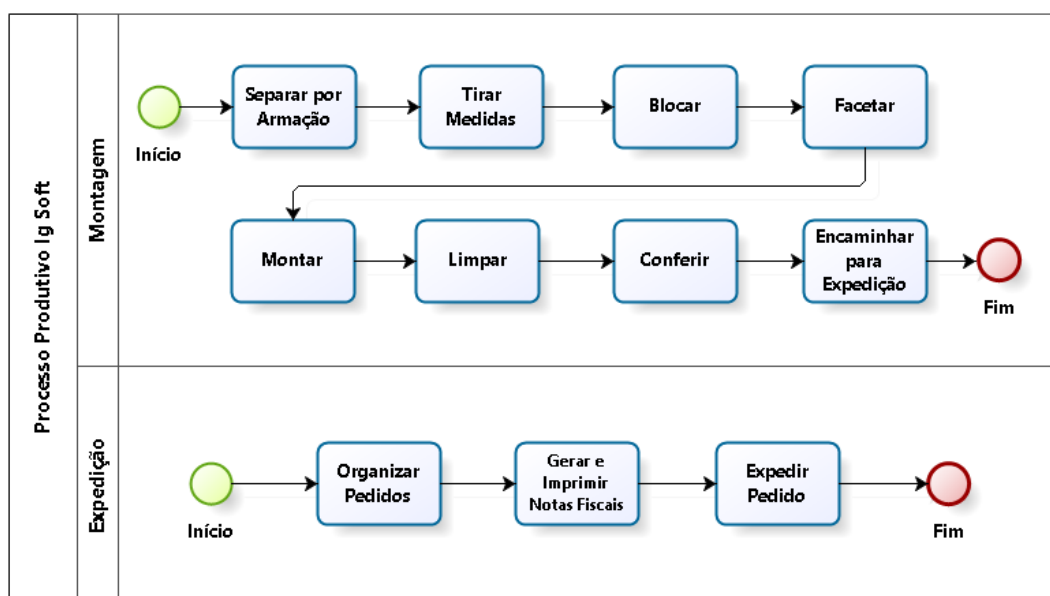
Processo Produtivo Ig Soft

Montagem

Início

Separar por Armação

Tirar Medidas

Blocar

Facetar

Montar

Limpar

Conferir

Encaminhar para Expedição

Fim

Expedição

Início

Organizar Pedidos

Gerar e Imprimir Notas Fiscais

Expedir Pedido

Fim